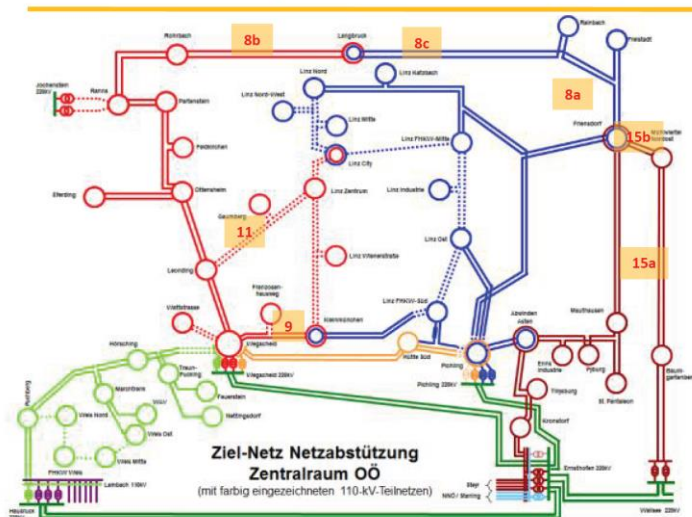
Rohrbach
8b
Langbruck
8c
Reinbach
Freistadt
Jochenstein 220kV
Ranna
Partenstein
Linz Nord
Linz Katzbach
Linz Nord-West
8a
Linz Mitte
Linz FHKW-Mitte
Feldkirchen
Linz City
Gallneukirchen
15b
Mühlviertel Nordost
Eferding
Ottensheim
Linz Zentrum
Linz Industrie
Gaumberg
11
Linz Wienerstraße
Linz Ost
15a
Leonding
Franzosenhausweg
Linz FHKW-Süd
Welfstrasse
9
Kleinmünchen
Asten
Mauthausen
Hörsching
Wegscheid
Hütte Süd
Traun-Pucking
Enns Industrie
Pyburg
Marchtrenk
Wegscheid 220kV
Pichling 220kV
Baumgartenberg
Fauenstein
St. Pantaleon
Wels Nord
Wels Ost
Nettingsdorf
Thürnau
Tillysburg
Wels Mitte
Kronstorf
Ziel-Netz Netzabstützung
Zentralraum OÖ
(mit farbig eingezeichneten 110-kV-Teilnetzen)
Ernsthofen 220kV
Steyr
FHKW Wels
Lambach 110kV
NNÖ / Mering
Hausruck
Wallsee 220kV